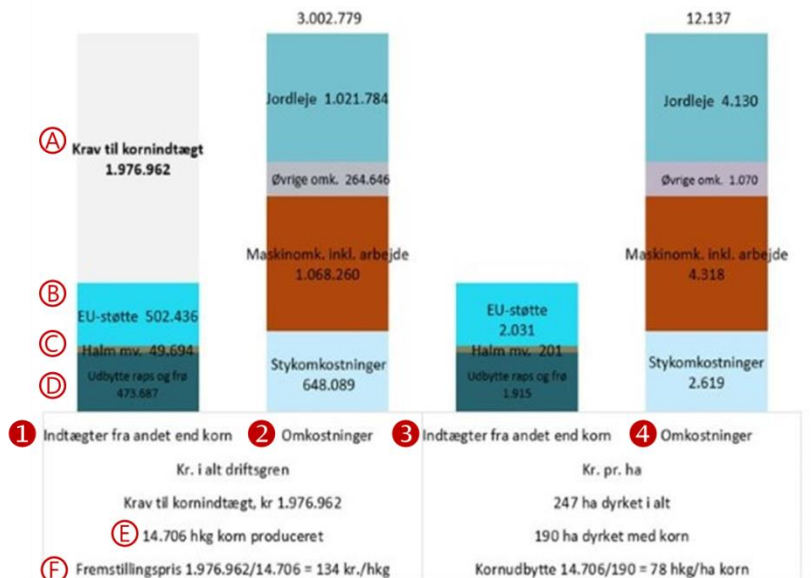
3.002.779

12.137

Ⓐ Krav til kornindtægt 1.976.962

Jordleje 1.021.784

Øvrige omk. 264.646

Maskinomk. inkl. arbejde 1.068.260

Ⓑ EU-støtte 502.436

Ⓒ Halm mv. 49.694

Ⓓ Udbytte raps og frø 473.687

Stykomkostninger 648.089

EU-støtte 2.031

Halm mv. 201

Udbytte raps og frø 1.915

Jordleje 4.130

Øvrige omk. 1.070

Maskinomk. inkl. arbejde 4.318

Stykomkostninger 2.619

1 Indtægter fra andet end korn 2 Omkostninger

Kr. i alt driftsgren

Krav til kornindtægt, kr 1.976.962

Ⓔ 14.706 hkg korn produceret

Ⓕ Fremstillingspris 1.976.962/14.706 = 134 kr./hkg

3 Indtægter fra andet end korn 4 Omkostninger

Kr. pr. ha

247 ha dyrket i alt

190 ha dyrket med korn

Kornudbytte 14.706/190 = 78 hkg/ha korn